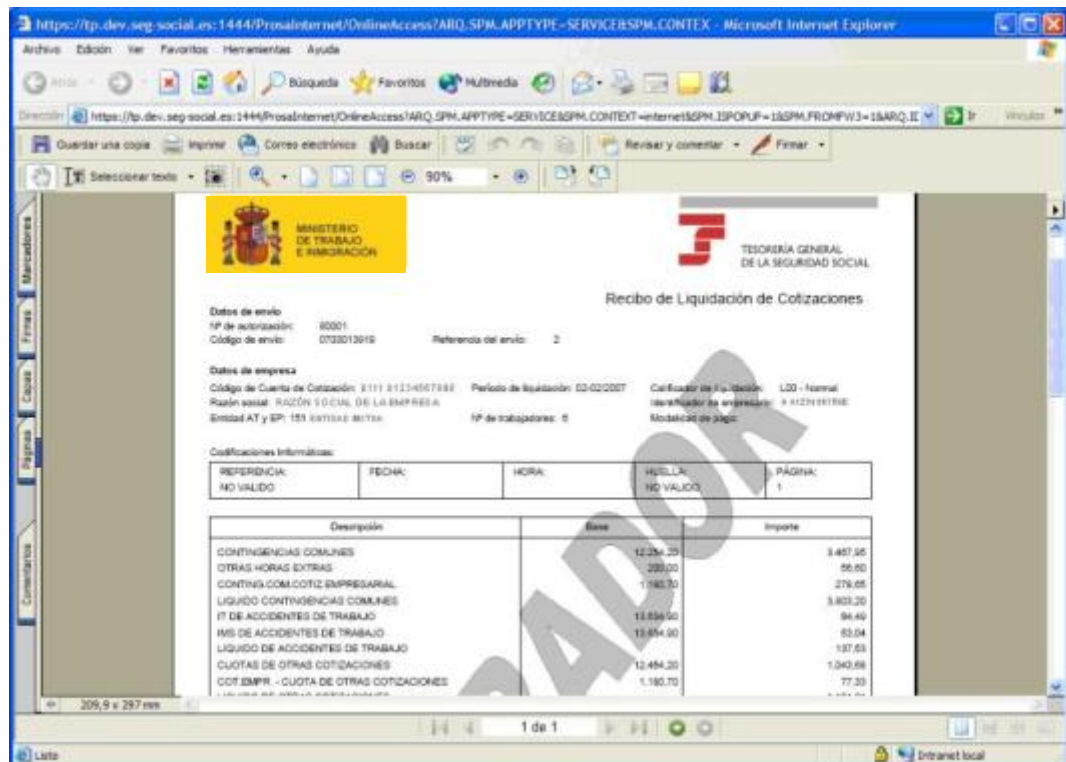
https://tp.dev.seg-social.es:1444/ProsaInternet/OnlineAccess?ARQ.SPM.APPTYPE=SERVICE&SPM.CONTEX - Microsoft Internet Explorer

Archivo Edición Ver Favoritos Herramientas Ayuda

Atrás Búsqueda Favoritos Multimedia

Dirección https://tp.dev.seg-social.es:1444/ProsaInternet/OnlineAccess?ARQ.SPM.APPTYPE=SERVICE&SPM.CONTEXT=internet&SPM.ISPOPUP=1&SPM.FROMFW3=1&ARQ.IC Ir Vínculos

Guardar una copia Imprimir Correo electrónico Buscar Revisar y comentar Firmar

Seleccionar texto 90%

Marcadores Firmas Capas Páginas Comentarios

MINISTERIO DE TRABAJO E INMIGRACIÓN

TESORERÍA GENERAL DE LA SEGURIDAD SOCIAL

Recibo de Liquidación de Cotizaciones

Datos de envío
Nº de autorización: 00001
Código de envío: 0703013919 Referencia del envío: 2

Datos de empresa
Código de Cuenta de Cotización: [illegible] Período de liquidación: 02-02/2007 Calificador de liquidación: L00 - Normal
Razón social: RAZÓN SOCIAL DE LA EMPRESA Identificador de empresario: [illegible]
Entidad AT y EP: 151 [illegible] Nº de trabajadores: 6 Modalidad de pago:

Codificaciones Informáticas:

| REFERENCIA: NO VALIDO | FECHA: | HORA: | HUELLA: NO VALIDO | PÁGINA: 1 |
|---|---|---|---|---|

| Descripción | Base | Importe |
|---|---|---|
| CONTINGENCIAS COMUNES | 12.284,20 | 3.487,95 |
| OTRAS HORAS EXTRAS | 200,00 | 56,80 |
| CONTING.COM.COTIZ.EMPRESARIAL | 1.180,70 | 279,65 |
| LIQUIDO CONTINGENCIAS COMUNES | | 3.803,20 |
| IT DE ACCIDENTES DE TRABAJO | 13.654,90 | 84,49 |
| IMS DE ACCIDENTES DE TRABAJO | 13.654,90 | 53,04 |
| LIQUIDO DE ACCIDENTES DE TRABAJO | | 137,53 |
| CUOTAS DE OTRAS COTIZACIONES | 12.484,20 | 1.043,68 |
| COT.EMPR. - CUOTA DE OTRAS COTIZACIONES | 1.180,70 | 77,33 |

BORRADOR

209,9 x 297 mm

1 de 1

Listo Intranet local